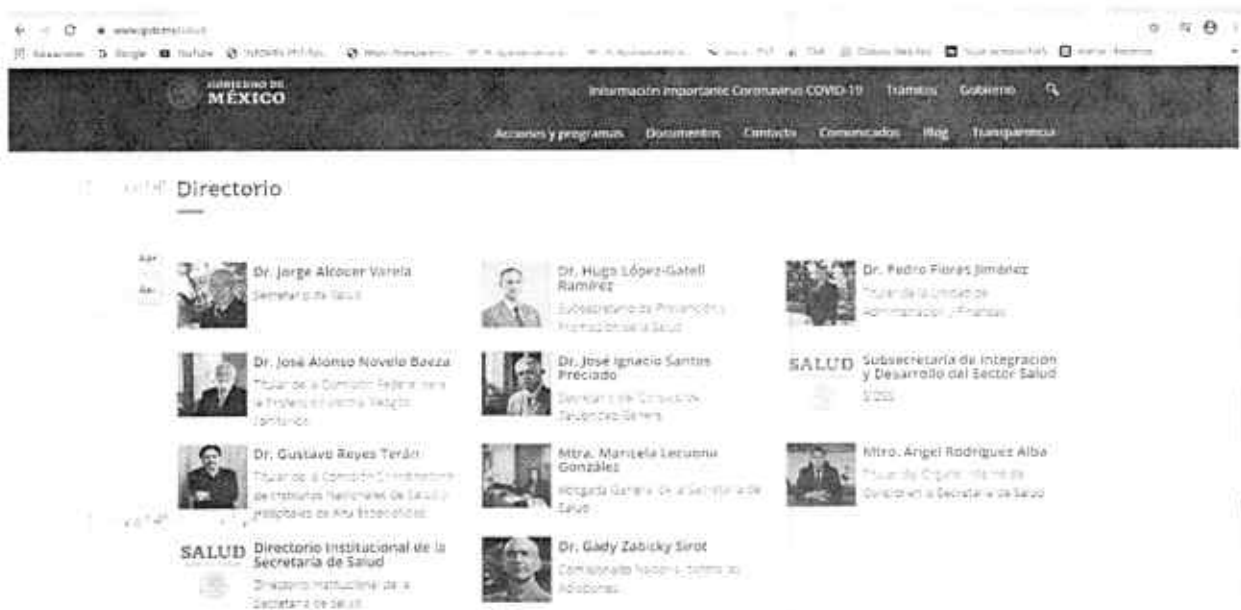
www.gob.mx/salud

GOBIERNO DE MÉXICO

Información importante Coronavirus COVID-19 Trámites Gobierno

Acciones y programas Documentos Contacto Comunicados Blog Transparencia

Directorio

Dr. Jorge Alcocer Varela
Secretario de Salud

Dr. Hugo López-Gatell Ramírez
Subsecretario de Prevención y Promoción de la Salud

Dr. Pedro Flores Jiménez
Titular de la Unidad de Administración y Finanzas

Dr. José Alonso Novelo Baeza
Titular de la Comisión Federal para la Protección contra Riesgos Sanitarios

Dr. José Ignacio Santos Preciado
Secretario del Consejo de Salubridad General

SALUD Subsecretaría de Integración y Desarrollo del Sector Salud
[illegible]

Dr. Gustavo Reyes Terán
Titular de la Comisión Coordinadora de Institutos Nacionales de Salud y Hospitales de Alta Especialidad

Mtra. Maricela Lecuona González
Abogada General de la Secretaría de Salud

Mtro. Ángel Rodríguez Alba
Titular del Órgano Interno de Control en la Secretaría de Salud

SALUD Directorio Institucional de la Secretaría de Salud
Directorio Institucional de la Secretaría de Salud

Dr. Gady Zabicky Sirot
Comisionado Nacional contra las Adicciones